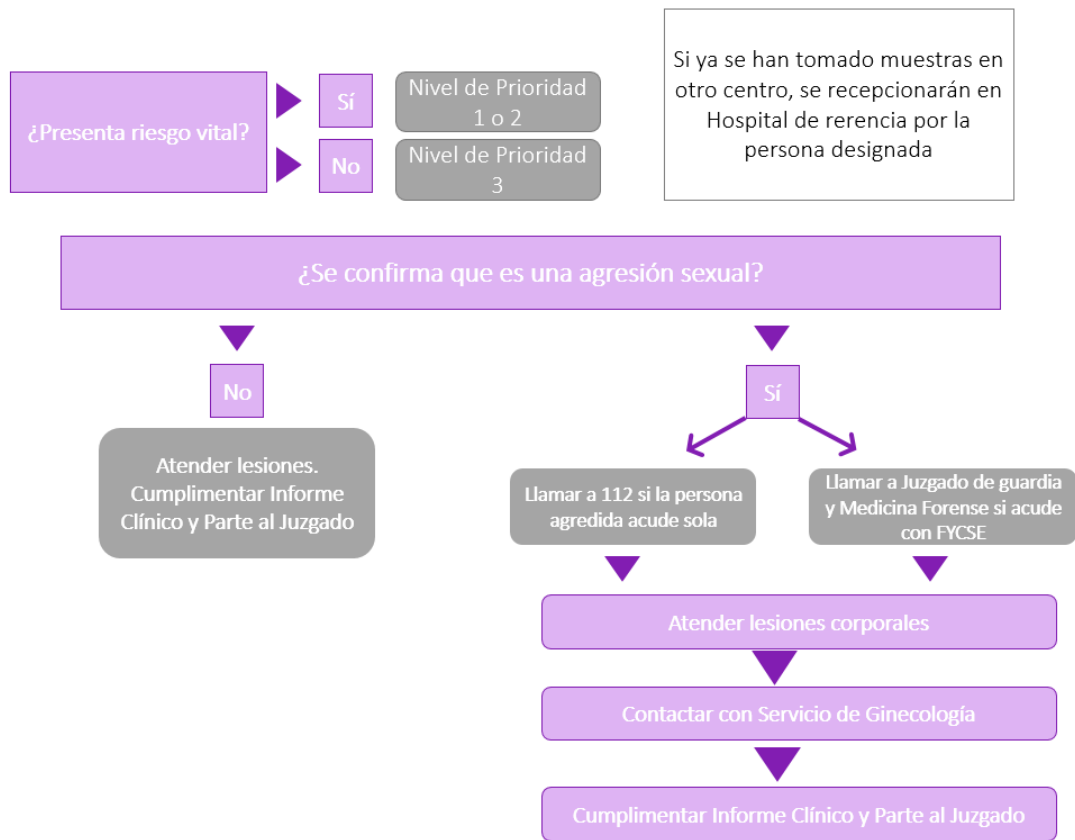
¿Presenta riesgo vital?

Sí

Nivel de Prioridad 1 o 2

No

Nivel de Prioridad 3

Si ya se han tomado muestras en otro centro, se recepcionarán en Hospital de rerencia por la persona designada

¿Se confirma que es una agresión sexual?

No

Atender lesiones. Cumplimentar Informe Clínico y Parte al Juzgado

Sí

Llamar a 112 si la persona agredida acude sola

Llamar a Juzgado de guardia y Medicina Forense si acude con FYCSE

Atender lesiones corporales

Contactar con Servicio de Ginecología

Cumplimentar Informe Clínico y Parte al Juzgado